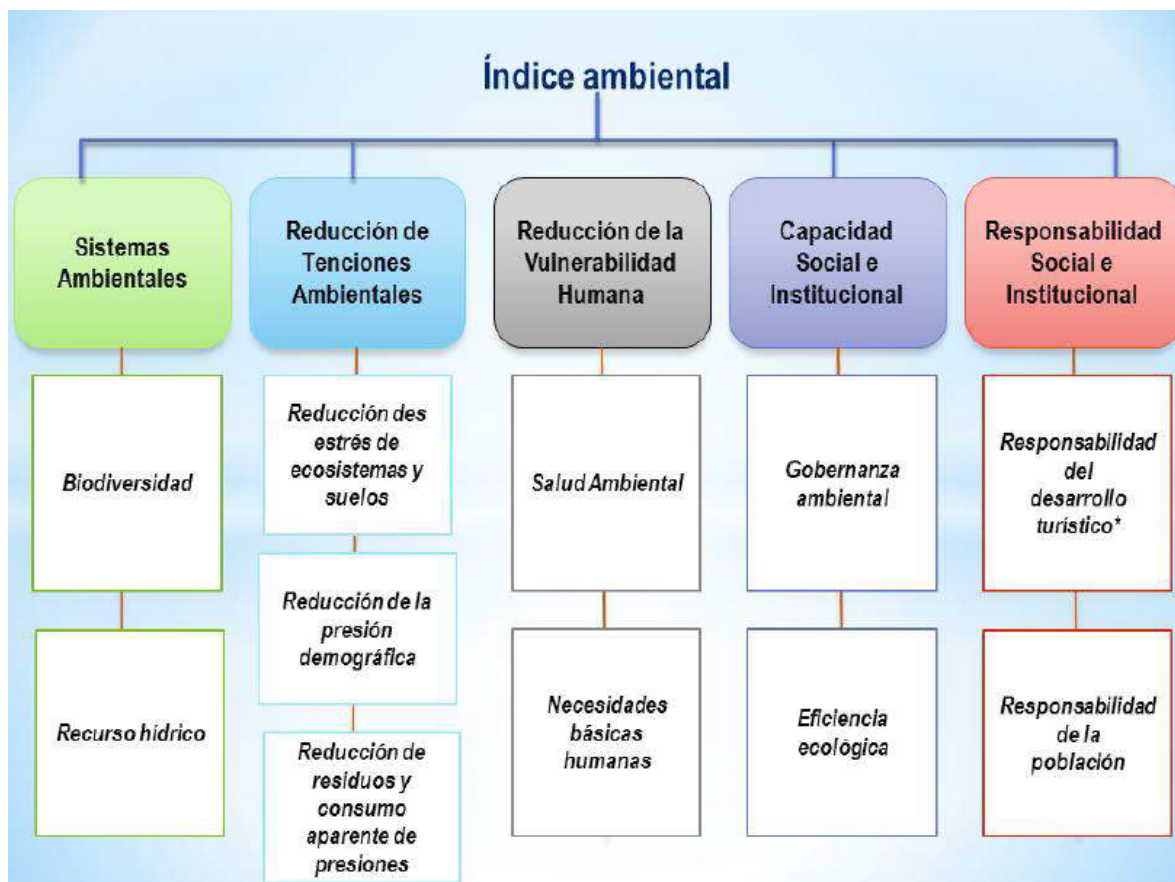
Índice ambiental

Sistemas Ambientales

Biodiversidad

Recurso hídrico

Reducción de Tenciones Ambientales

Reducción des estrés de ecosistemas y suelos

Reducción de la presión demográfica

Reducción de residuos y consumo aparente de presiones

Reducción de la Vulnerabilidad Humana

Salud Ambiental

Necesidades básicas humanas

Capacidad Social e Institucional

Gobernanza ambiental

Eficiencia ecológica

Responsabilidad Social e Institucional

Responsabilidad del desarrollo turístico*

Responsabilidad de la población